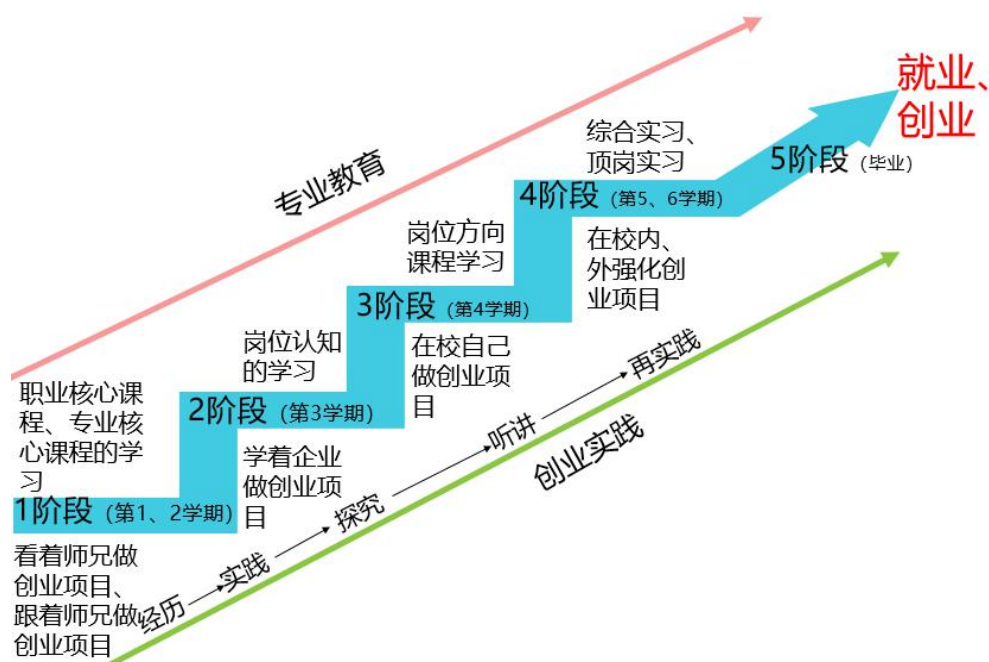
专业教育

就业、创业

综合实习、顶岗实习

5阶段（毕业）

4阶段（第5、6学期）

岗位方向课程学习

在校内、外强化创业项目

3阶段（第4学期）

岗位认知的学习

在校自己做创业项目

2阶段（第3学期）

职业核心课程、专业核心课程的学习

学着企业做创业项目

1阶段（第1、2学期）

看着师兄做创业项目、跟着师兄做创业项目

经历 实践 探究 听讲 再实践

创业实践